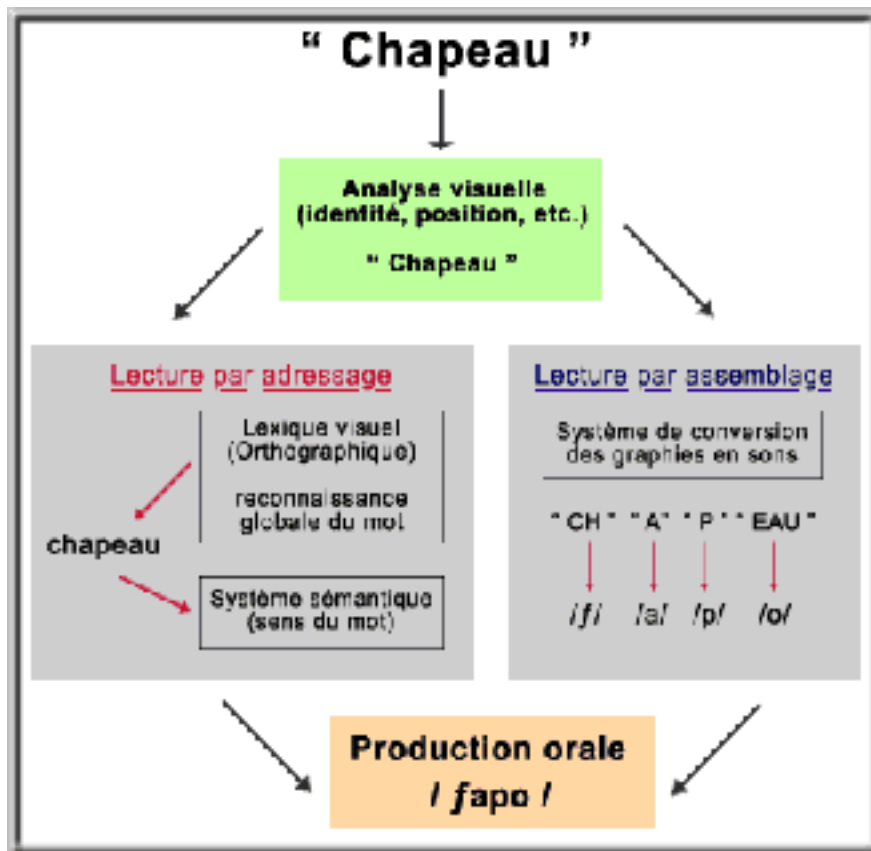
" Chapeau "

Analyse visuelle (identité, position, etc.)

" Chapeau "

Lecture par adressage

Lexique visuel (Orthographique)

reconnaissance globale du mot

chapeau

Système sémantique (sens du mot)

Lecture par assemblage

Système de conversion des graphies en sons

" CH " " A" " P " " EAU "

/ʃ/ /a/ /p/ /o/

Production orale

/ ʃapo /